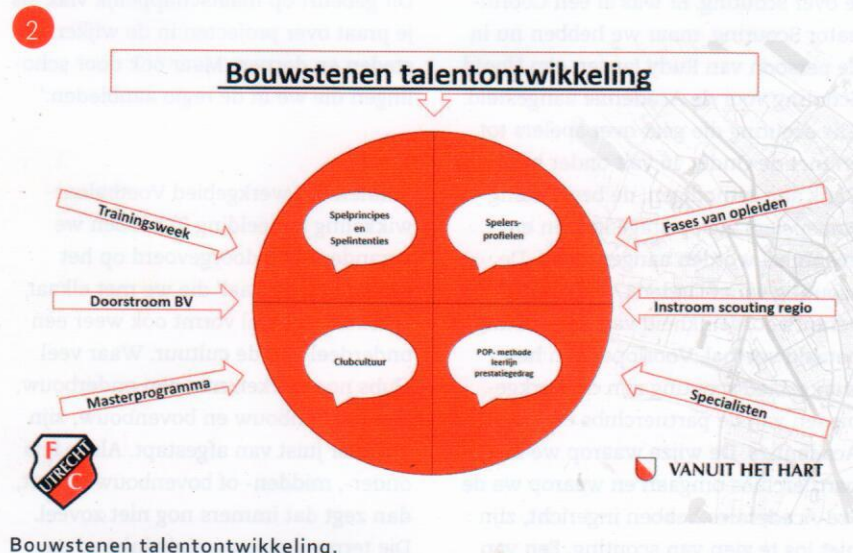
2

Bouwstenen talentontwikkeling

Trainingsweek

Doorstroom BV

Masterprogramma

Spelprincipes en Spelintenties

Spelers-profielen

Clubcultuur

POP- methode leerlijn prestatiegedrag

Fases van opleiden

Instroom scouting regio

Specialisten

F C UTRECHT

VANUIT HET HART

Bouwstenen talentontwikkeling.